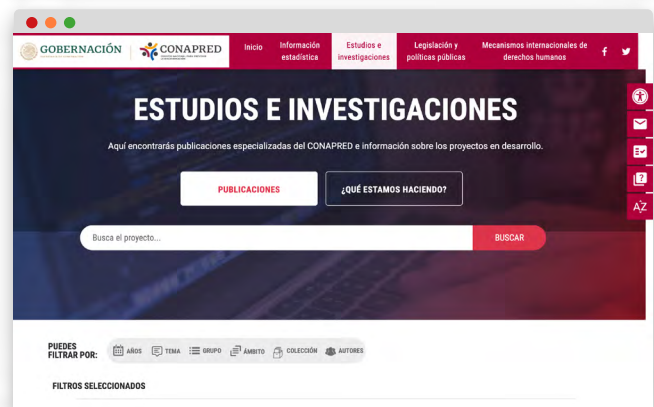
GOBERNACIÓN | CONAPRED

Inicio | Información estadística | Estudios e investigaciones | Legislación y políticas públicas | Mecanismos internacionales de derechos humanos

ESTUDIOS E INVESTIGACIONES

Aquí encontrarás publicaciones especializadas del CONAPRED e información sobre los proyectos en desarrollo.

PUBLICACIONES

¿QUÉ ESTAMOS HACIENDO?

Busca el proyecto...

BUSCAR

AZ

PUEDES FILTRAR POR:

AÑOS TEMA GRUPO ÁMBITO COLECCIÓN AUTORES

FILTROS SELECCIONADOS